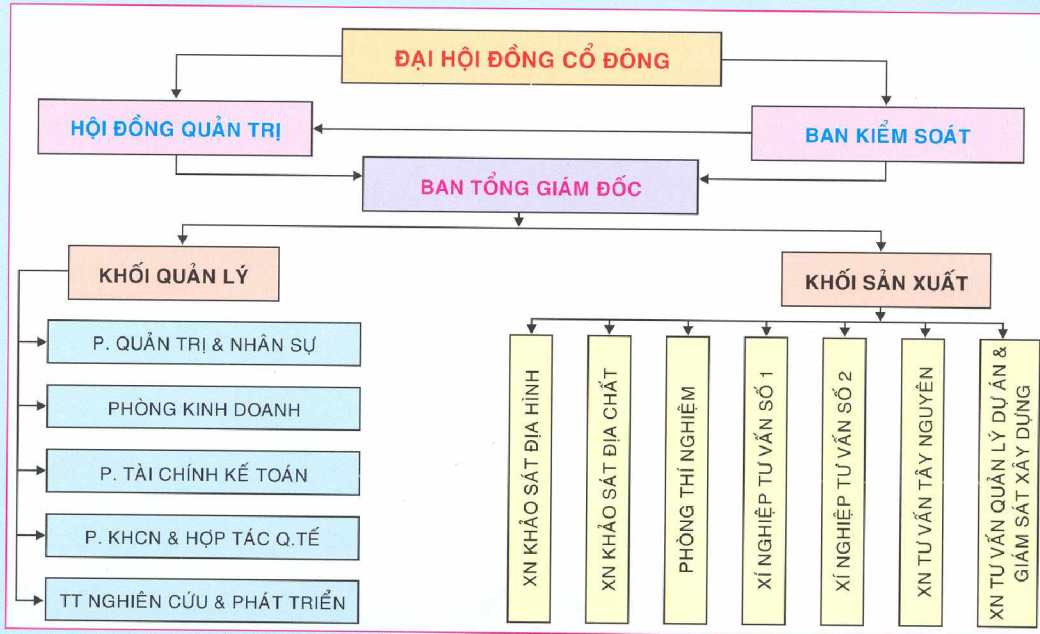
ĐẠI HỘI ĐỒNG CỔ ĐÔNG

HỘI ĐỒNG QUẢN TRỊ

BAN KIỂM SOÁT

BAN TỔNG GIÁM ĐỐC

KHỐI QUẢN LÝ

KHỐI SẢN XUẤT

P. QUẢN TRỊ & NHÂN SỰ

PHÒNG KINH DOANH

P. TÀI CHÍNH KẾ TOÁN

P. KHCN & HỢP TÁC Q.TẾ

TT NGHIÊN CỨU & PHÁT TRIỂN

XN KHẢO SÁT ĐỊA HÌNH

XN KHẢO SÁT ĐỊA CHẤT

PHÒNG THÍ NGHIỆM

XÍ NGHIỆP TƯ VẤN SỐ 1

XÍ NGHIỆP TƯ VẤN SỐ 2

XN TƯ VẤN TÂY NGUYÊN

XN TƯ VẤN QUẢN LÝ DỰ ÁN & GIÁM SÁT XÂY DỰNG